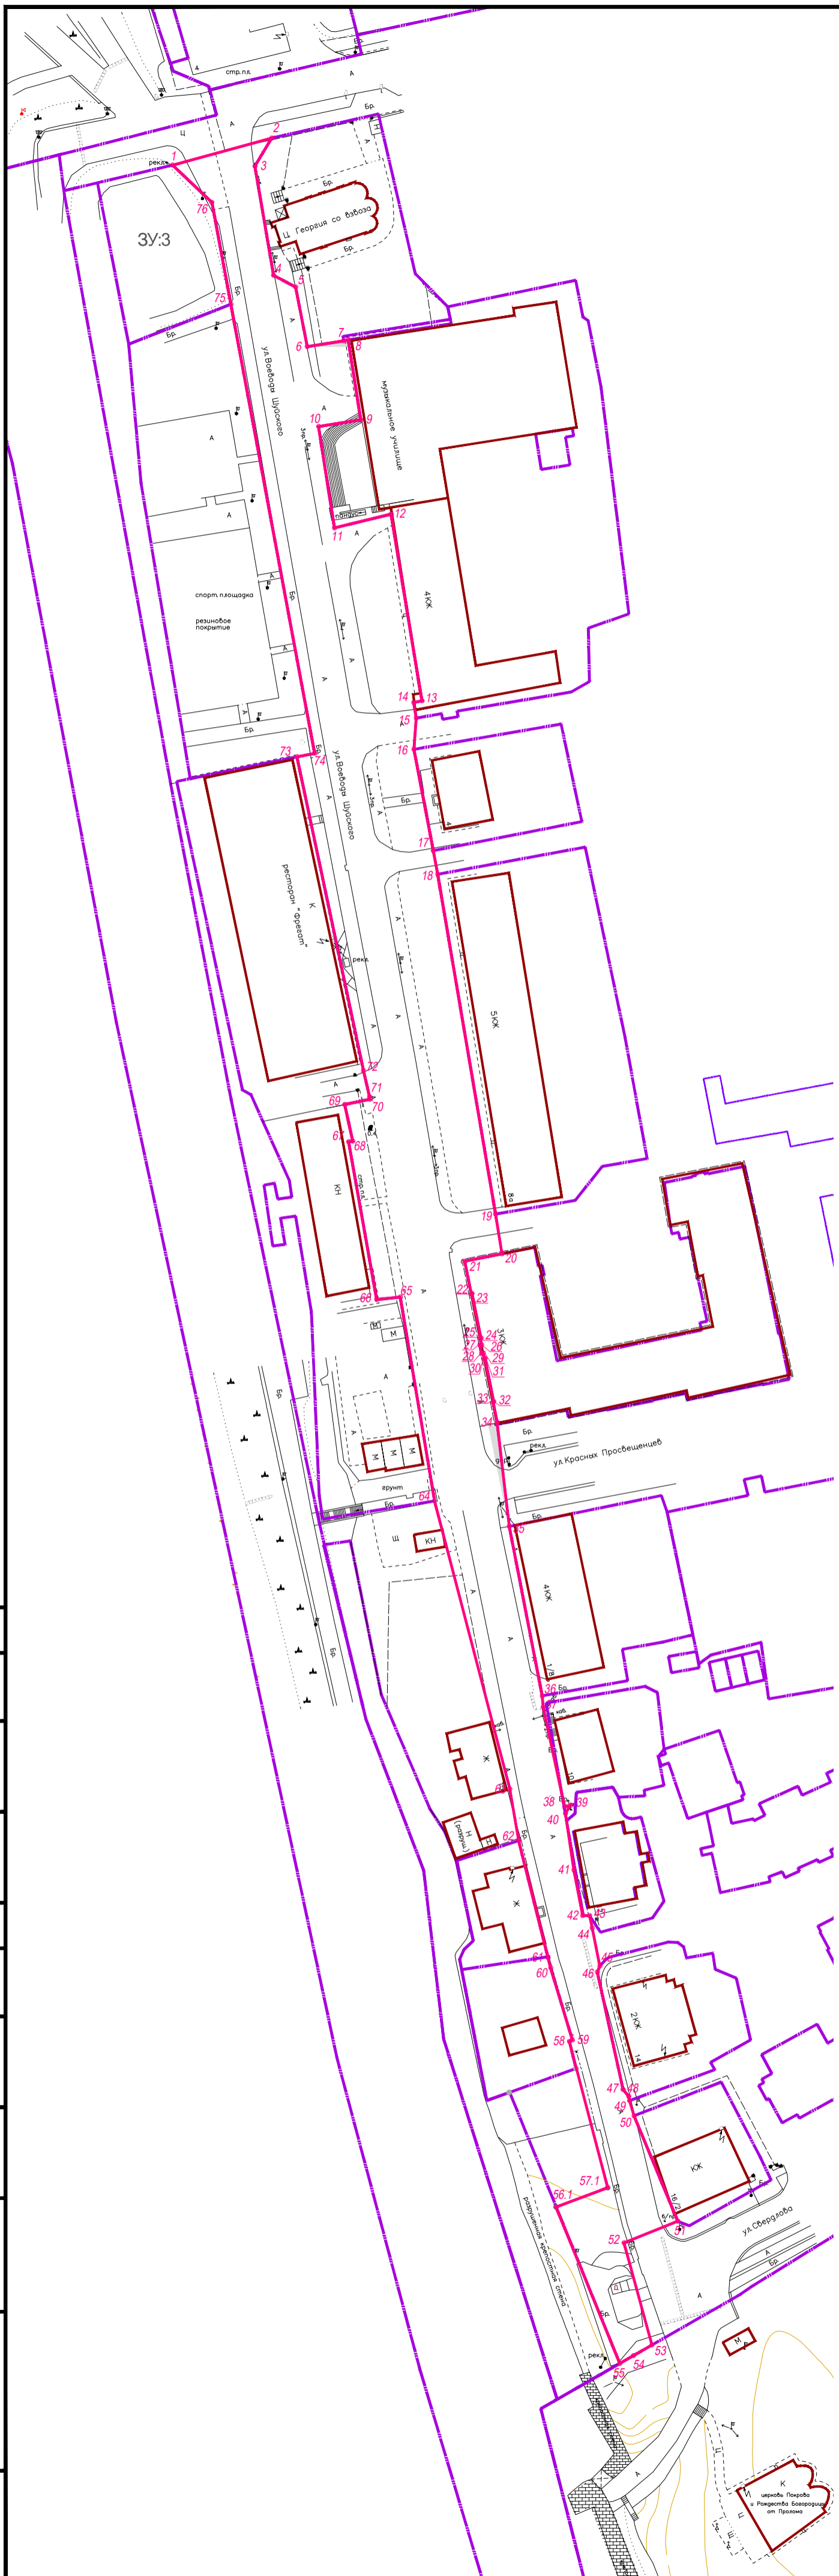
стр.пл.
Бр.
Ц
А
1
2
3
рекл.
76
ЗУ:3
Георгия со Взвоза
Ц
Бр.
4
5
75
Бр.
6
7
8
музыкальное училище
ул.Воеводы Шуйского
10
9
11
12
спорт.площадка
резиновое покрытие
4КЖ
14
13
15
16
Бр.
73
74
ул.Воеводы Шуйского
17
18
ресторан "Фрегат"
К
рекл.
5КЖ
72
71
69
70
67
68
КН
19
20
21
22
23
66
65
М
24
25
26
27
28
29
30
31
33
32
34
М
М
М
рекл.
ул.Красных Просвещенцев
грунт
64
Бр.
Ш
КН
35
4КЖ
36
37
Ж
63
38
39
40
Н
62
41
Ж
42
43
44
45
46
61
60
2КЖ
58
59
47
48
49
50
КЖ
57.1
56.1
51
ул.Свердлова
52
53
54
55
рекл.
М
К
церковь Покрова и Рождества Богородицы от Пролома